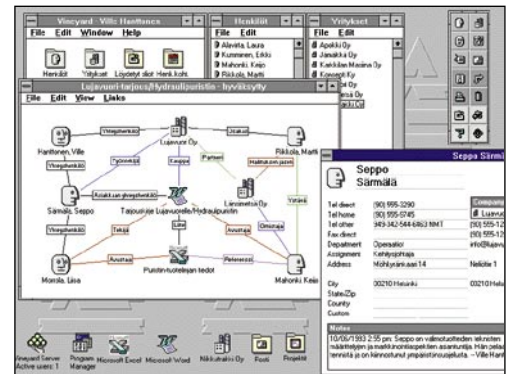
Vineyard - Ville Hanttanen
File Edit Window Help
Henkilöt Yritykset Löydetyt oliot Henk.koht.

Henkilöt
File Edit
Alavirta, Laura
Kumminen, Erkki
Mahonki, Keijo
Rikkola, Martti

Yritykset
File Edit
Apakki Oy
Jamakka Oy
Kaikkilan Masiina Oy
Konepiti Oy

Lujavuori-tarjous/Hydraulipuristin - hyväksytty
File Edit View Links
Lujavuori Oy
Yhteyshenkilö
Asiakas
Hanttanen, Ville
Rikkola, Martti
Yhteyshenkilö
Työntekijä
Kauppa
Partneri
Hankkeen jäsen
Yhteyshenkilö
Asiakkaan yhteyshenkilö
Särmälä, Seppo
Tarjous/Lujavuorelle/Hydraulipuristin
Lännenteknik Oy
Yhteyshenkilö
Tekijä
Liite
Avustaja
Omistaja
Yritetty
Avustaja
Referenssi
Puristin-tuotelinjan tiedot
Morrola, Liisa
Mahonki, Keijo

Seppo Särmälä
Seppo
Särmälä
Tel direct (90) 555-3290
Tel home (90) 555-5745
Tel other 949-342-544-6863 NMT
Fax direct
Department Operaatiot
Assignment Kehitysjohtaja
Address Möhlyränkaari 14
City 00210 Helsinki
State/Zip
County
Custom
Company
Lujavuori
(90) 555-12
(90) 555-12
info@lujavu
Neliötie 1
00210 Hel
Notes
10/06/1993 2:55 pm: Seppo on valmistuettuaan teknisten ratkaisujen ja neuvottelijaspekti en asiantuntija. Hän pääsee teenniitä ja on kiinnostunut ympäristönsuojelusta. -- Ville Hant

Vineyard Server Active users: 1
Program Manager
Microsoft Excel
Microsoft Word
Nikkuhalli Oy
Posti
Projektit